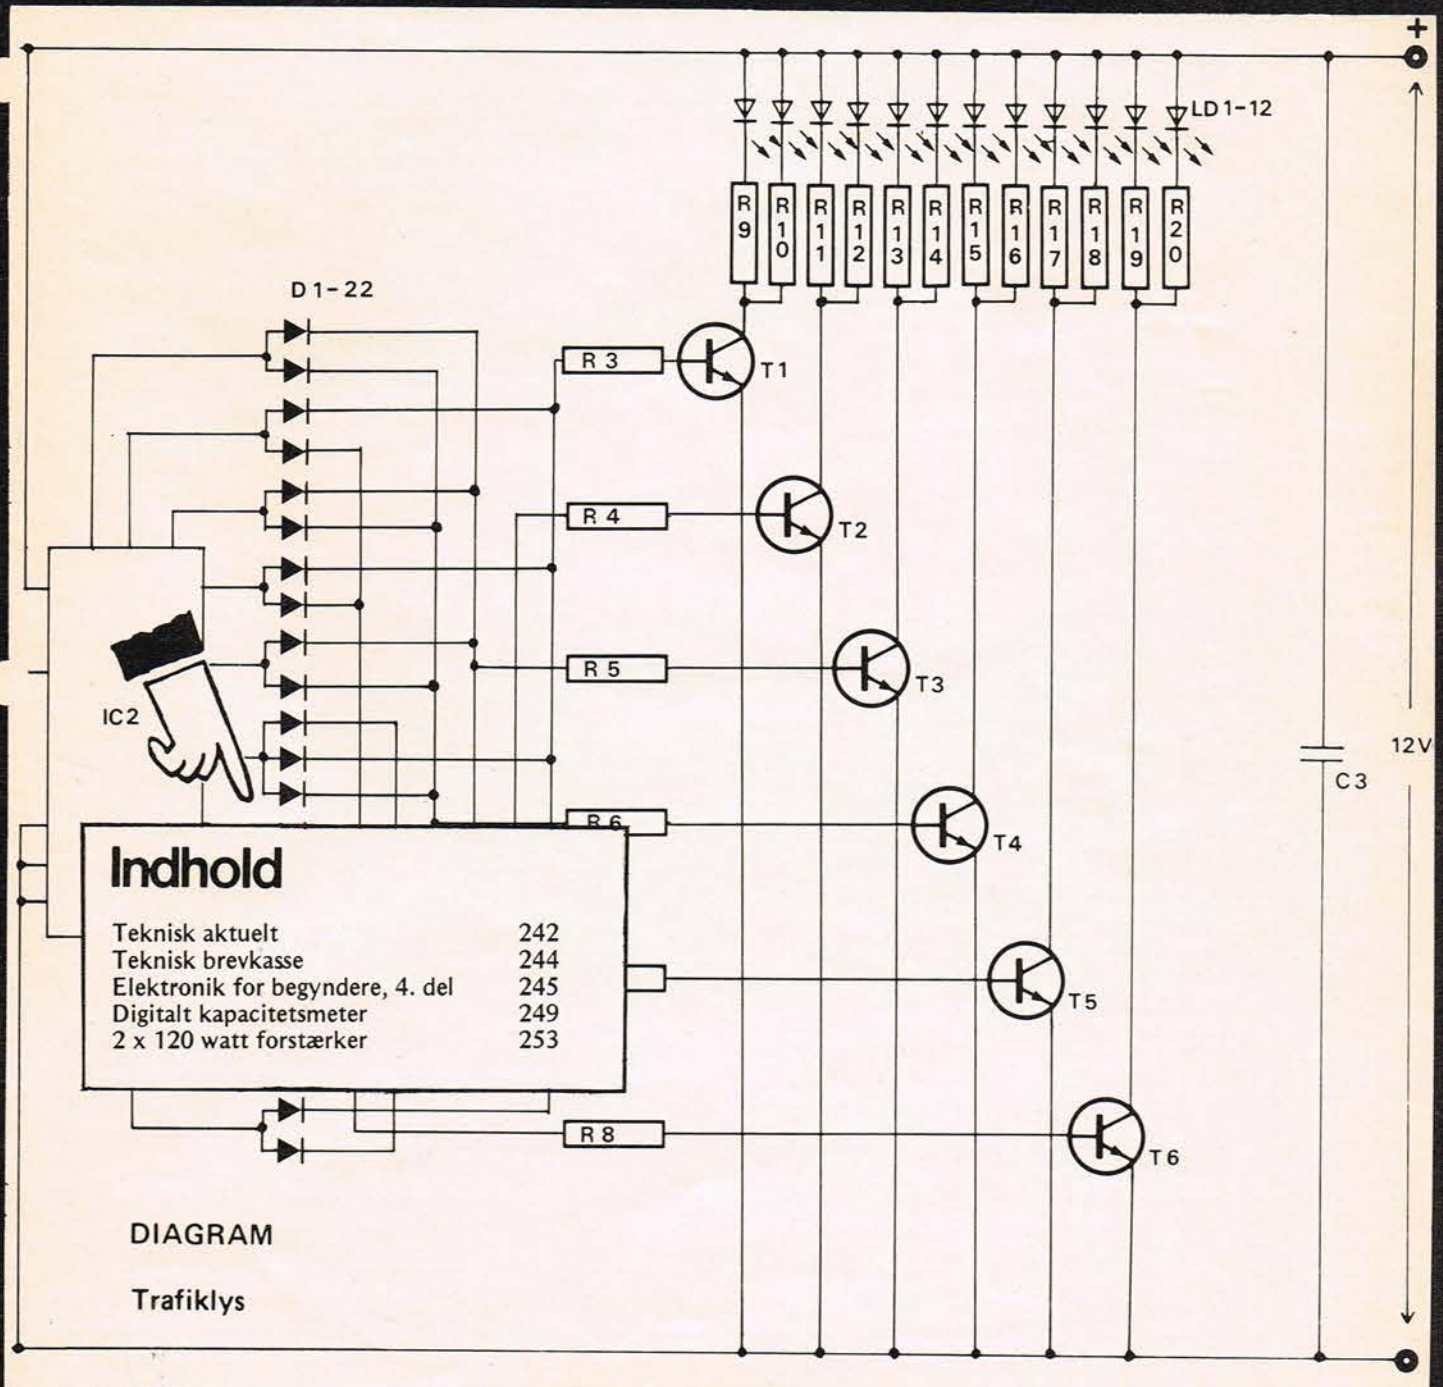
+

LD 1-12

R 9
R 10
R 11
R 12
R 13
R 14
R 15
R 16
R 17
R 18
R 19
R 20

D 1-22

R 3
T1

R 4
T2

R 5
T3

IC2

R 6
T4

12V

C 3

Indhold

| | |
|---|---|
| Teknisk aktuelt | 242 |
| Teknisk brevkasse | 244 |
| Elektronik for begyndere, 4. del | 245 |
| Digitalt kapacitetsmeter | 249 |
| 2 x 120 watt forstærker | 253 |

T5

R 8
T6

DIAGRAM

Trafiklys